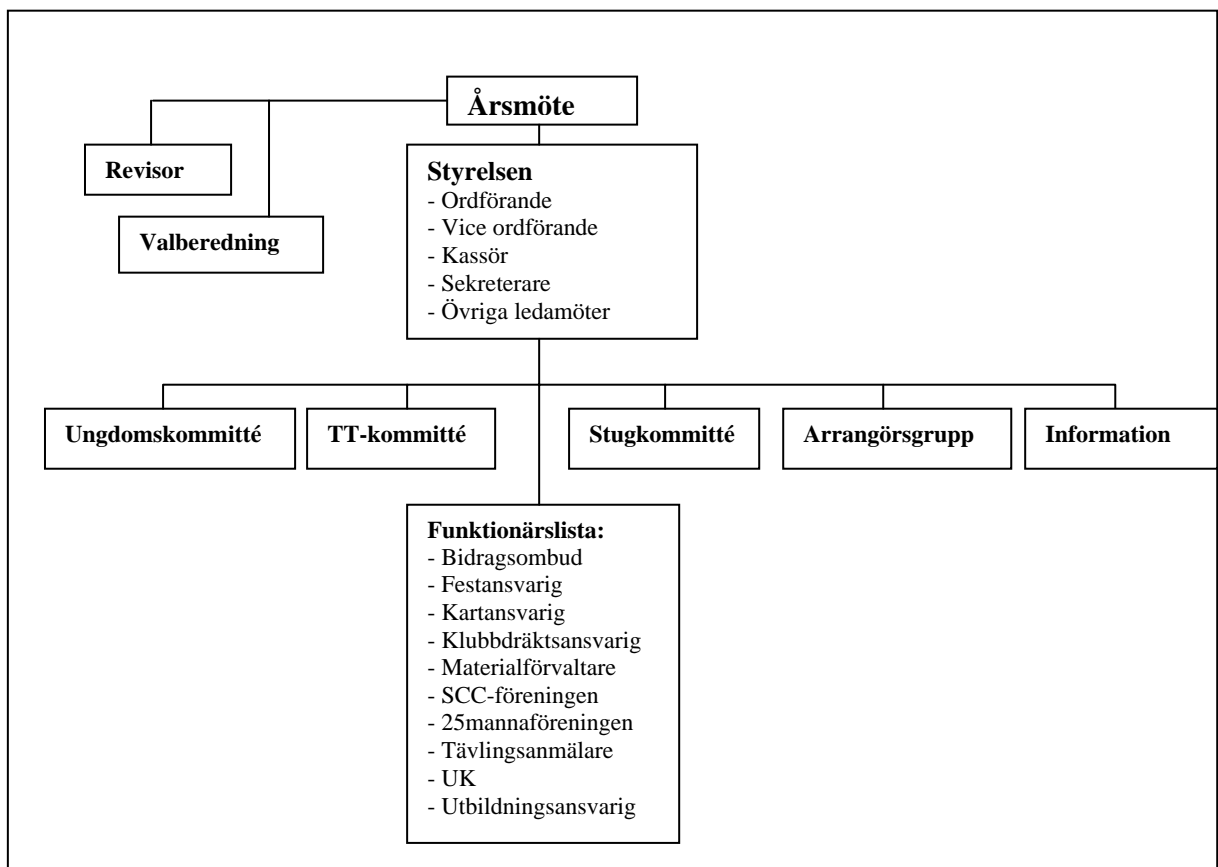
Årsmöte

Revisor

Valberedning

Styrelsen
- Ordförande
- Vice ordförande
- Kassör
- Sekreterare
- Övriga ledamöter

Ungdomskommitté

TT-kommitté

Stugkommitté

Arrangörsgrupp

Information

Funktionärslista:
- Bidragsombud
- Festansvarig
- Kartansvarig
- Klubbdräktsansvarig
- Materialförvaltare
- SCC-föreningen
- 25mannaföreningen
- Tävlingsanmälare
- UK
- Utbildningsansvarig